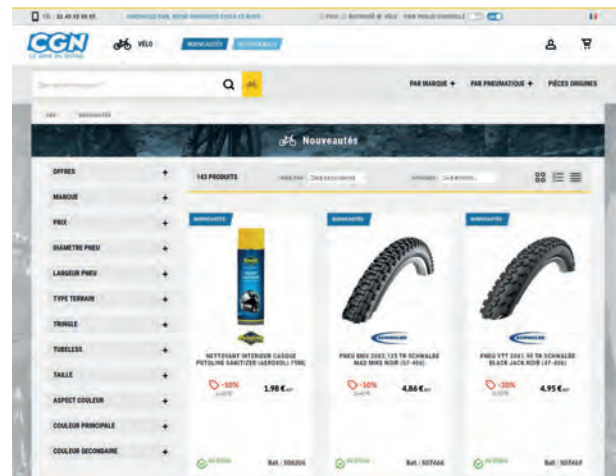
TÉL : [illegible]

CGN

VÉLO

NOUVEAUTÉS

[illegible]

PAR MARQUE + PAR PNEUMATIQUE + PIÈCES ORIGINES

Nouveautés

OFFRES +
MARQUE +
PRIX +
DIAMETRE PNEU +
LARGEUR PNEU +
TYPE TERRAIN +
TRINGLE +
TUBELESS +
TAILLE +
ASPECT COULEUR +
COULEUR PRINCIPALE +
COULEUR SECONDAIRE +

143 PRODUITS

NOUVEAUTÉS

NETTOYANT INTERIEUR CASQUE PUTOLINE SANITIZER (AEROSOL) 75ML

-10%

1,98 €

Réf : 506204

NOUVEAUTÉS

PNEU BMX 20X2.125 TR SCHWALBE MAD MIKE NOIR (57-406)

-10%

4,86 €

Réf : 507466

NOUVEAUTÉS

PNEU VTT 20X1.95 TR SCHWALBE BLACK JACK NOIR (47-406)

-10%

4,95 €

Réf : 507467